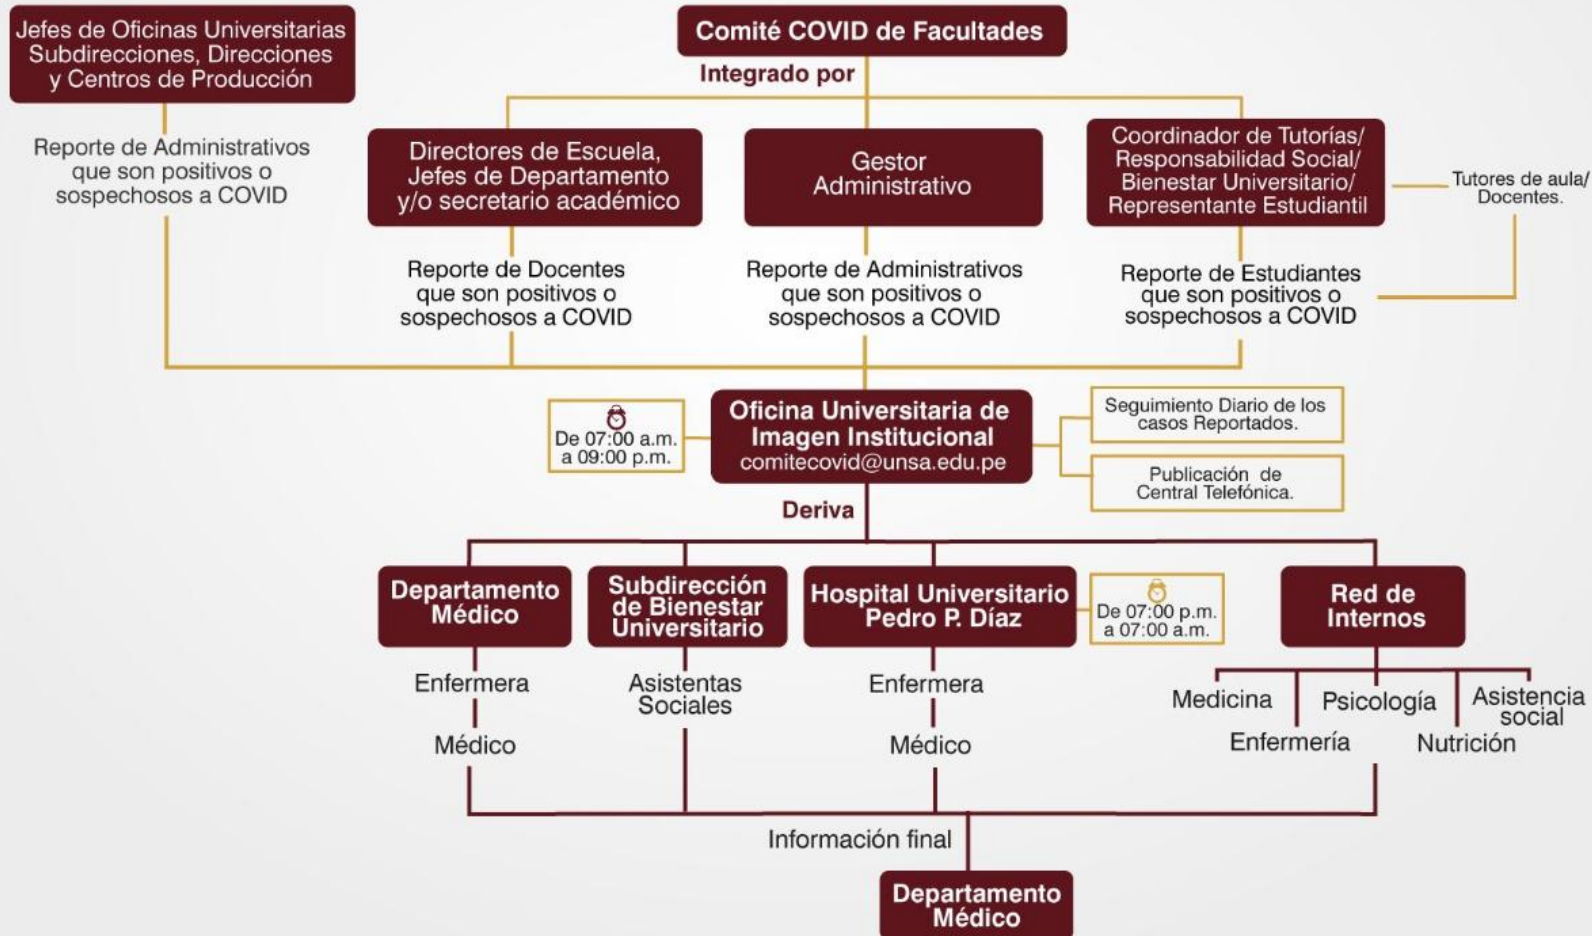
Jefes de Oficinas Universitarias Subdirecciones, Direcciones y Centros de Producción

Reporte de Administrativos que son positivos o sospechosos a COVID

Comité COVID de Facultades

Integrado por

Directores de Escuela, Jefes de Departamento y/o secretario académico

Reporte de Docentes que son positivos o sospechosos a COVID

Gestor Administrativo

Reporte de Administrativos que son positivos o sospechosos a COVID

Coordinador de Tutorías/ Responsabilidad Social/ Bienestar Universitario/ Representante Estudiantil

Tutores de aula/ Docentes.

Reporte de Estudiantes que son positivos o sospechosos a COVID

De 07:00 a.m. a 09:00 p.m.

Oficina Universitaria de Imagen Institucional comitecovid@unsa.edu.pe

Seguimiento Diario de los casos Reportados.

Publicación de Central Telefónica.

Deriva

Departamento Médico

Enfermera

Médico

Subdirección de Bienestar Universitario

Asistentas Sociales

Hospital Universitario Pedro P. Díaz

De 07:00 p.m. a 07:00 a.m.

Enfermera

Médico

Red de Internos

Medicina

Enfermería

Psicología

Nutrición

Asistencia social

Información final

Departamento Médico